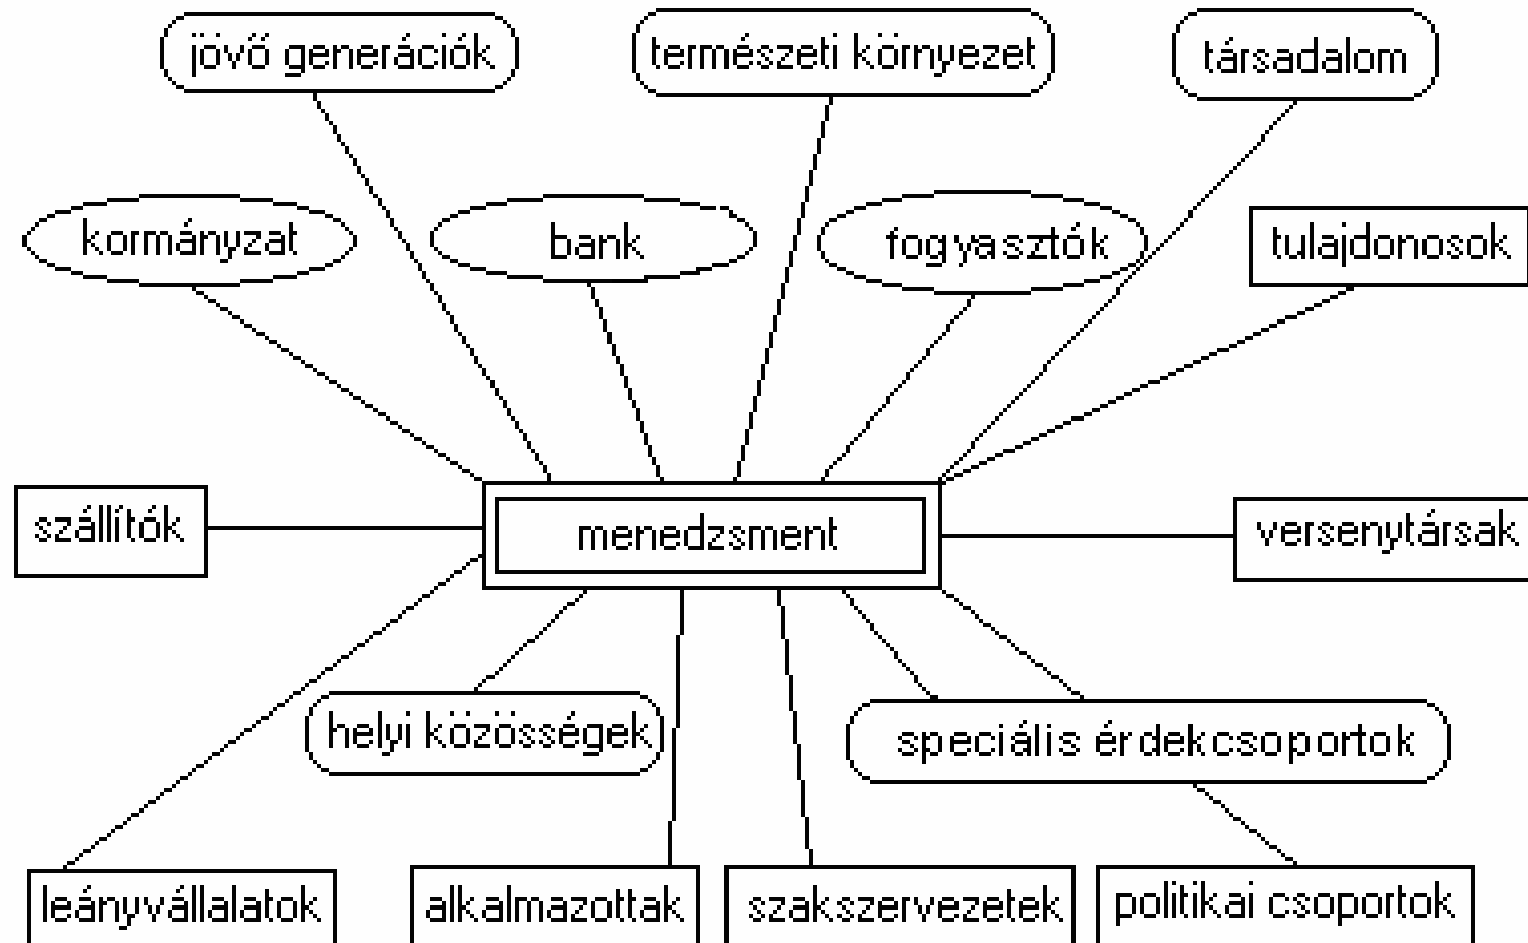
jövő generációk

természeti környezet

társadalom

kormányzat

bank

fogyasztók

tulajdonosok

szállítók

menedzsment

versenytársak

helyi közösségek

speciális érdekcsoportok

leányvállalatok

alkalmazottak

szakszervezetek

politikai csoportok